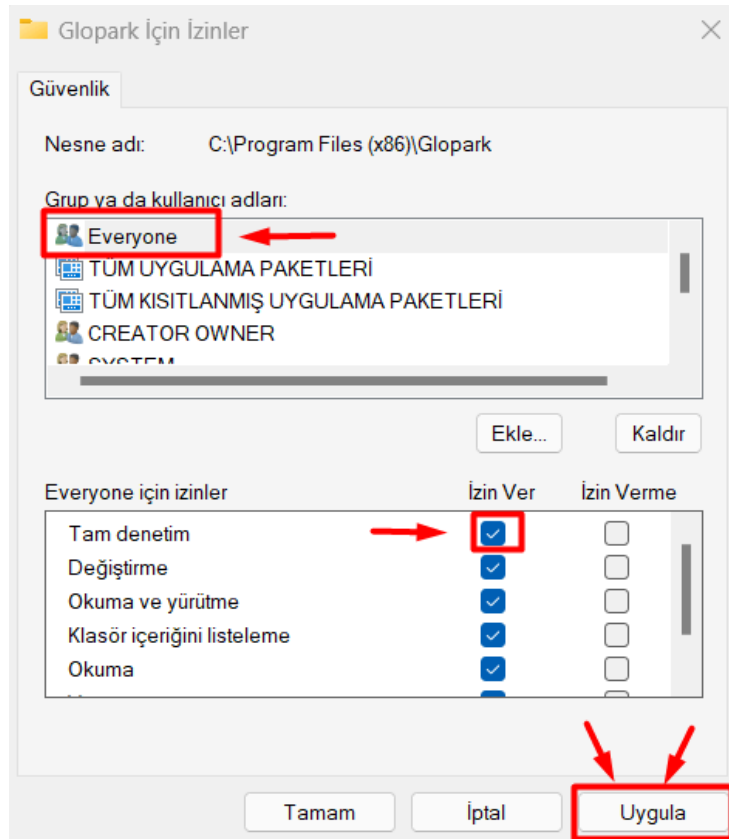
Glopark İçin İzinler

Güvenlik

Nesne adı: C:\Program Files (x86)\Glopark

Grup ya da kullanıcı adları:

Everyone
TÜM UYGULAMA PAKETLERİ
TÜM KISITLANMIŞ UYGULAMA PAKETLERİ
CREATOR OWNER
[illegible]

Ekle...
Kaldır

Everyone için izinler
İzin Ver
İzin Verme

| | İzin Ver | İzin Verme |
|---|---|---|
| Tam denetim | ☑ | ☐ |
| Değiştirme | ☑ | ☐ |
| Okuma ve yürütme | ☑ | ☐ |
| Klasör içeriğini listeleme | ☑ | ☐ |
| Okuma | ☑ | ☐ |

Tamam
İptal
Uygula